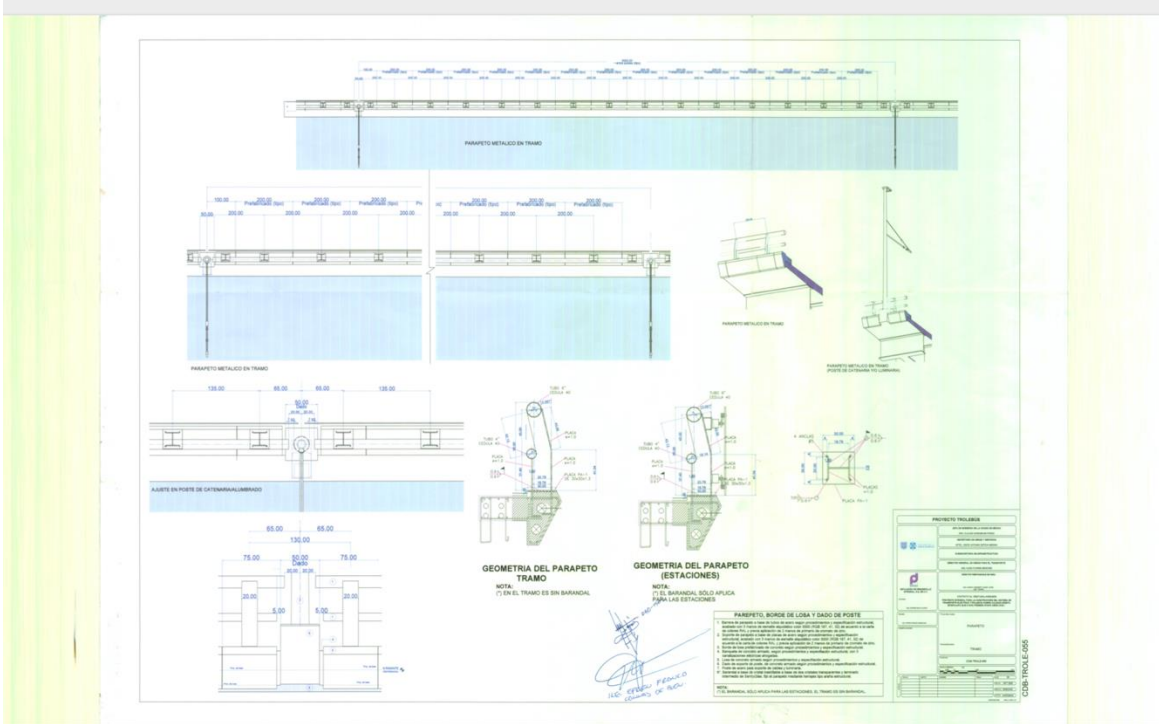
PARAPETO METALICO EN TRAMO

100.00
200.00
Prefabricado (tipo)
200.00
Prefabricado (tipo)
200.00
Prefabricado (tipo)
200.00
50.00
200.00
200.00
200.00
200.00

Prefabricado (tipo)
200.00
Prefabricado (tipo)
200.00
200.00
200.00

PARAPETO METALICO EN TRAMO

PARAPETO METALICO EN TRAMO

PARAPETO METALICO EN TRAMO (POSTE DE CATENARIA Y/O LUMINARIA)

135.00
65.00
65.00
135.00

AJUSTE EN POSTE DE CATENARIA/ALUMBRADO

65.00
65.00
130.00
75.00
50.00
Dado
75.00
20.00
5.00
5.00
20.00

GEOMETRIA DEL PARAPETO TRAMO
NOTA:
(*) EN EL TRAMO ES SIN BARANDAL

GEOMETRIA DEL PARAPETO (ESTACIONES)
NOTA:
(*) EL BARANDAL SÓLO APLICA PARA LAS ESTACIONES

PLACA PA-1

PARAPETO, BORDE DE LOSA Y DADO DE POSTE

NOTA:
(*) EL BARANDAL SÓLO APLICA PARA LAS ESTACIONES, EL TRAMO ES SIN BARANDAL.

ING. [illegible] FRANCO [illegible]

PROYECTO TROLEBÚS

PARAPETO

TRAMO

CONSTRUCCIÓN

CDB-TROLE-055